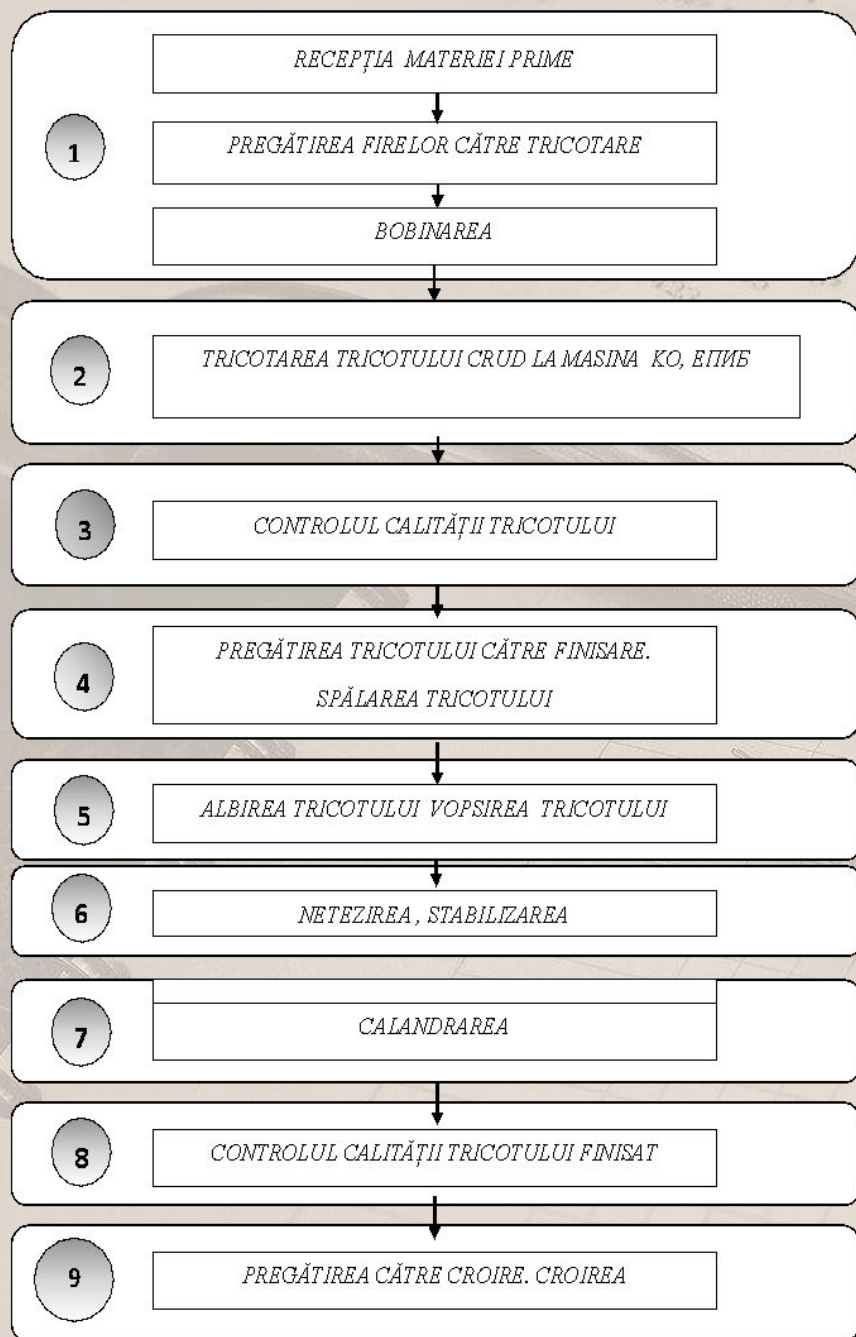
1

RECEPȚIA MATERIEI PRIME

PREGĂTIREA FIRELOR CĂTRE TRICOTARE

BOBINAREA

2

TRICOTAREA TRICOTULUI CRUD LA MASINA КО, ЕПИБ

3

CONTROLUL CALITĂȚII TRICOTULUI

4

PREGĂTIREA TRICOTULUI CĂTRE FINISARE.

SPĂLAREA TRICOTULUI

5

ALBIREA TRICOTULUI VOPSIREA TRICOTULUI

6

NETEZIREA , STABILIZAREA

7

CALANDRAREA

8

CONTROLUL CALITĂȚII TRICOTULUI FINISAT

9

PREGĂTIREA CĂTRE CROIRE. CROIREA